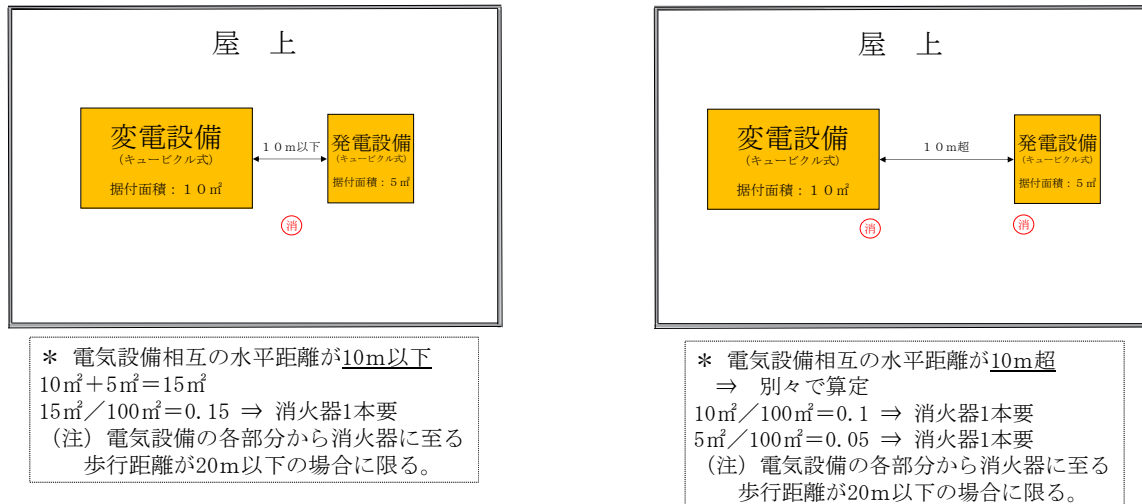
屋　上

変電設備
（キュービクル式）
据付面積：１０㎡

１０m以下

発電設備
（キュービクル式）
据付面積：５㎡

㊈

＊ 電気設備相互の水平距離が10m以下
10㎡＋5㎡＝15㎡
15㎡／100㎡＝0.15 ⇒ 消火器1本要
（注）電気設備の各部分から消火器に至る歩行距離が20m以下の場合に限る。

屋　上

変電設備
（キュービクル式）
据付面積：１０㎡

１０m超

発電設備
（キュービクル式）
据付面積：５㎡

㊈

㊈

＊ 電気設備相互の水平距離が10m超
⇒ 別々で算定
10㎡／100㎡＝0.1 ⇒ 消火器1本要
5㎡／100㎡＝0.05 ⇒ 消火器1本要
（注）電気設備の各部分から消火器に至る歩行距離が20m以下の場合に限る。